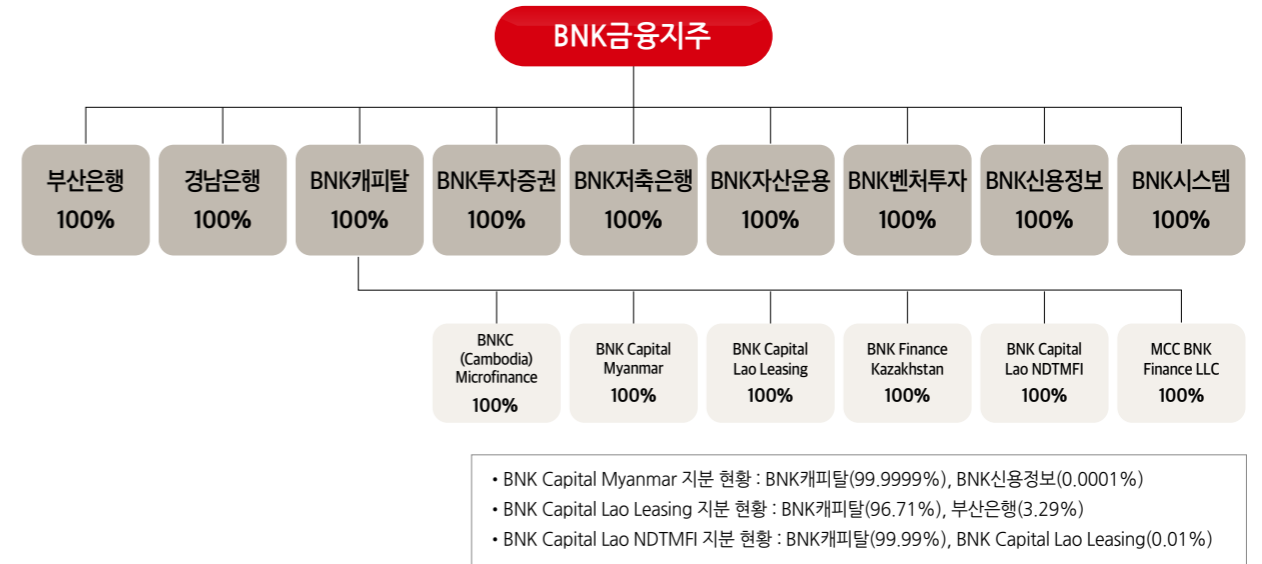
BNK금융지주

부산은행
100%

경남은행
100%

BNK캐피탈
100%

BNK투자증권
100%

BNK저축은행
100%

BNK자산운용
100%

BNK벤처투자
100%

BNK신용정보
100%

BNK시스템
100%

BNKC (Cambodia) Microfinance
100%

BNK Capital Myanmar
100%

BNK Capital Lao Leasing
100%

BNK Finance Kazakhstan
100%

BNK Capital Lao NDTMFI
100%

MCC BNK Finance LLC
100%

• BNK Capital Myanmar 지분 현황 : BNK캐피탈(99.9999%), BNK신용정보(0.0001%)
• BNK Capital Lao Leasing 지분 현황 : BNK캐피탈(96.71%), 부산은행(3.29%)
• BNK Capital Lao NDTMFI 지분 현황 : BNK캐피탈(99.99%), BNK Capital Lao Leasing(0.01%)